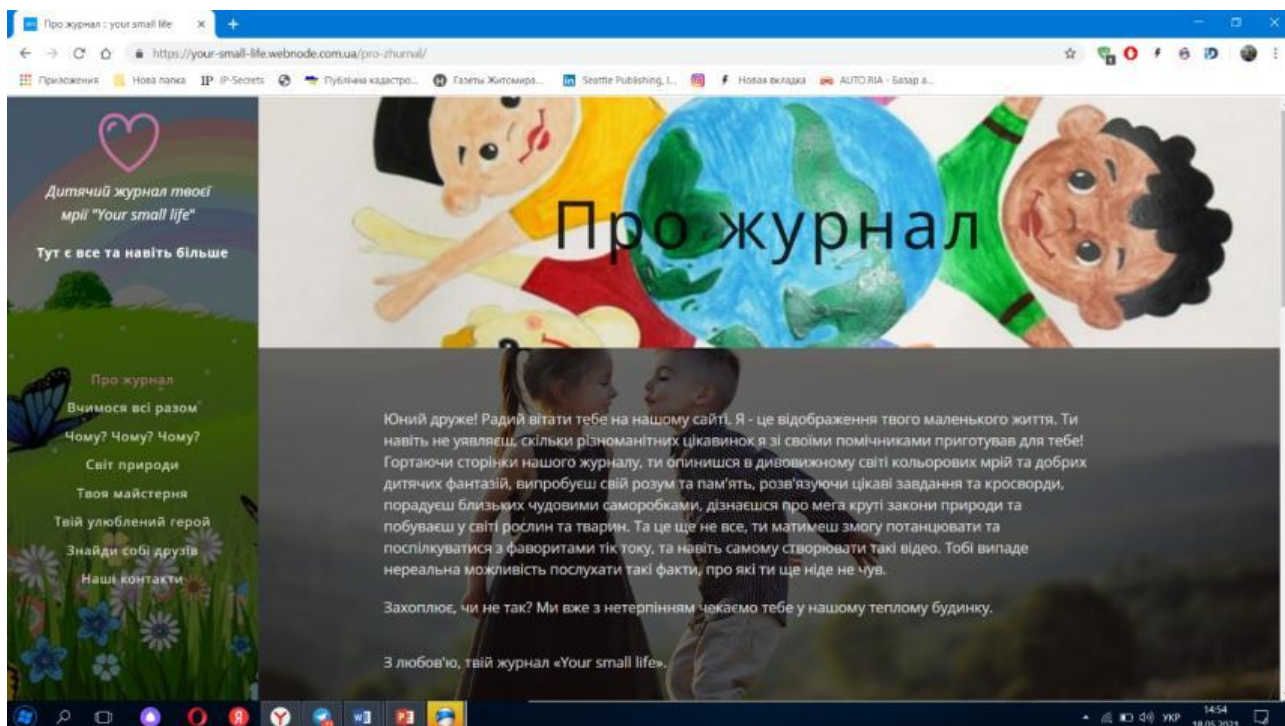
Про журнал :: your small life ×

https://your-small-life.webnode.com.ua/pro-zhurnal/

Приложения Нова папка IP IP-Secrets Публічна кадастро... Газеты Житомира... Seattle Publishing, I... Новая вкладка AUTO.RIA - Базар а...

Дитячий журнал твоєї мрії "Your small life"

Тут є все та навіть більше

Про журнал
Вчимося всі разом
Чому? Чому? Чому?
Світ природи
Твоя майстерня
Твій улюблений герой
Знайди собі друзів
Наші контакти

Про журнал

Юний друже! Радий вітати тебе на нашому сайті. Я - це відображення твого маленького життя. Ти навіть не уявляєш, скільки різноманітних цікавинок я зі своїми помічниками приготував для тебе! Гортаючи сторінки нашого журналу, ти опинишся в дивовижному світі кольорових мрій та добрих дитячих фантазій, випробуєш свій розум та пам'ять, розв'язуючи цікаві завдання та кросворди, порадуєш близьких чудовими саморобками, дізнаєшся про мега круті закони природи та побуваєш у світі рослин та тварин. Та це ще не все, ти матимеш змогу потанцювати та поспілкуватися з фаворитами тік току, та навіть самому створювати такі відео. Тобі випаде нереальна можливість послухати такі факти, про які ти ще ніде не чув.

Захоплює, чи не так? Ми вже з нетерпінням чекаємо тебе у нашому теплому будинку.

З любов'ю, твій журнал «Your small life».

УКР 14:54 18.05.2021